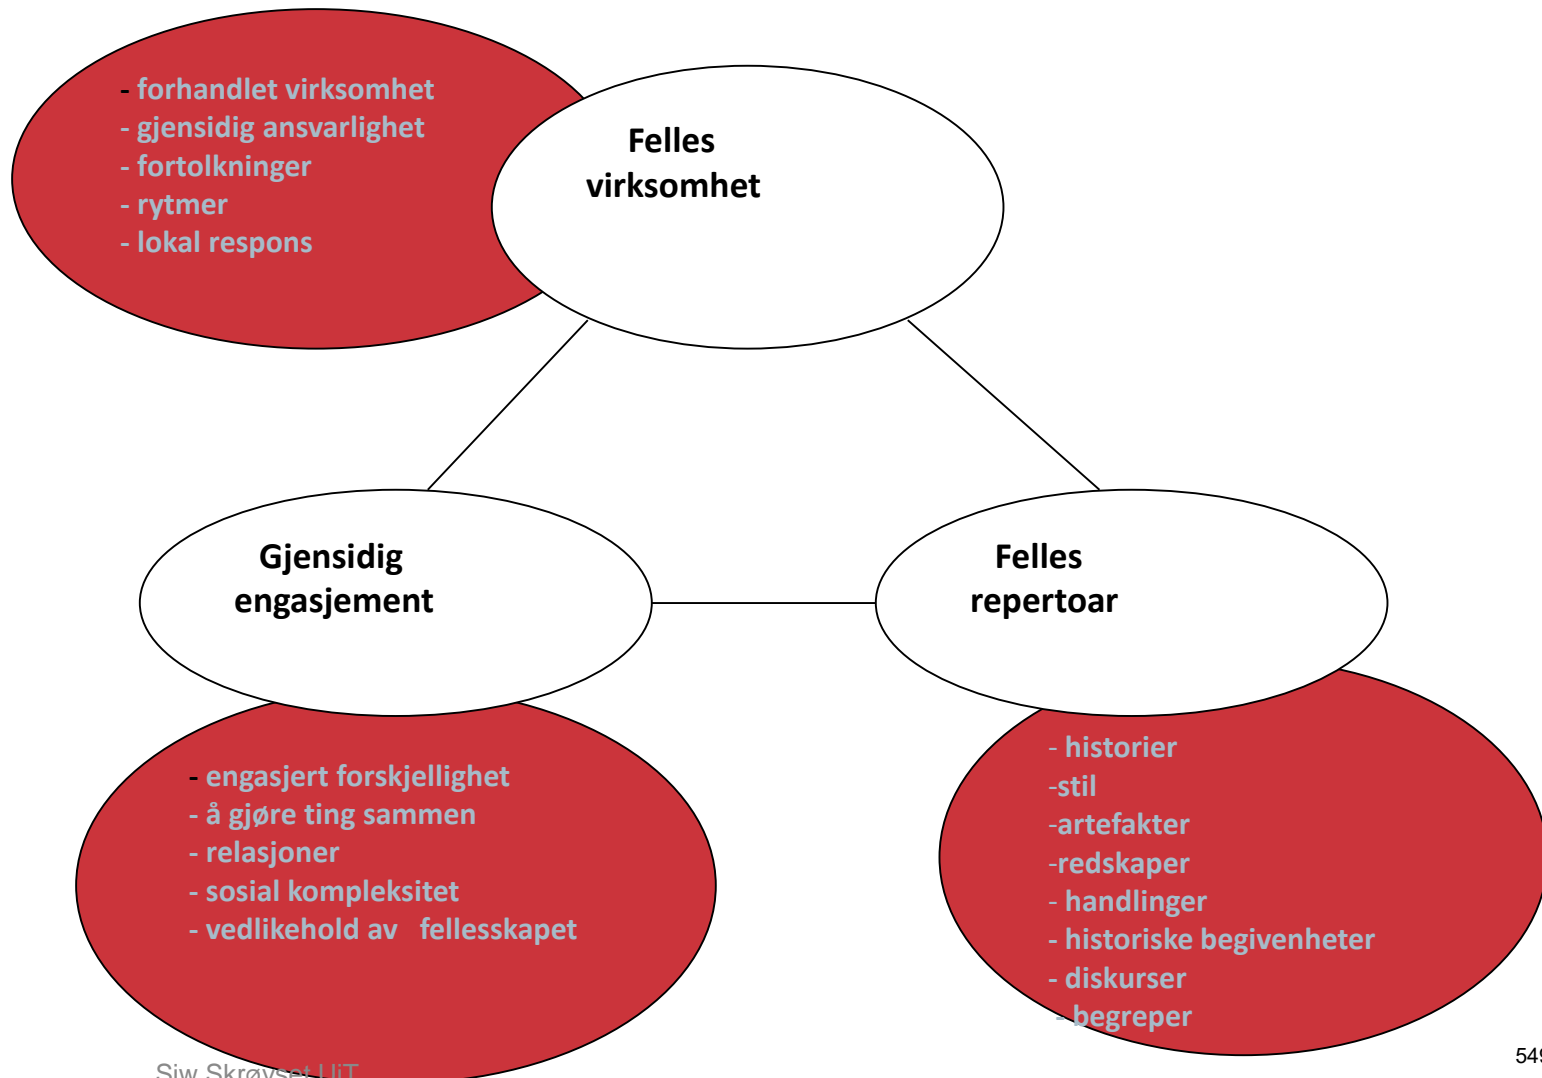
- forhandlet virksomhet
- gjensidig ansvarlighet
- fortolkninger
- rytmer
- lokal respons

Felles virksomhet

Gjensidig engasjement

Felles repertoar

- engasjert forskjellighet
- å gjøre ting sammen
- relasjoner
- sosial kompleksitet
- vedlikehold av fellesskapet

- historier
-stil
-artefakter
-redskaper
- handlinger
- historiske begivenheter
- diskurser
- begreper

Siw Skrøvset UiT

54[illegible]